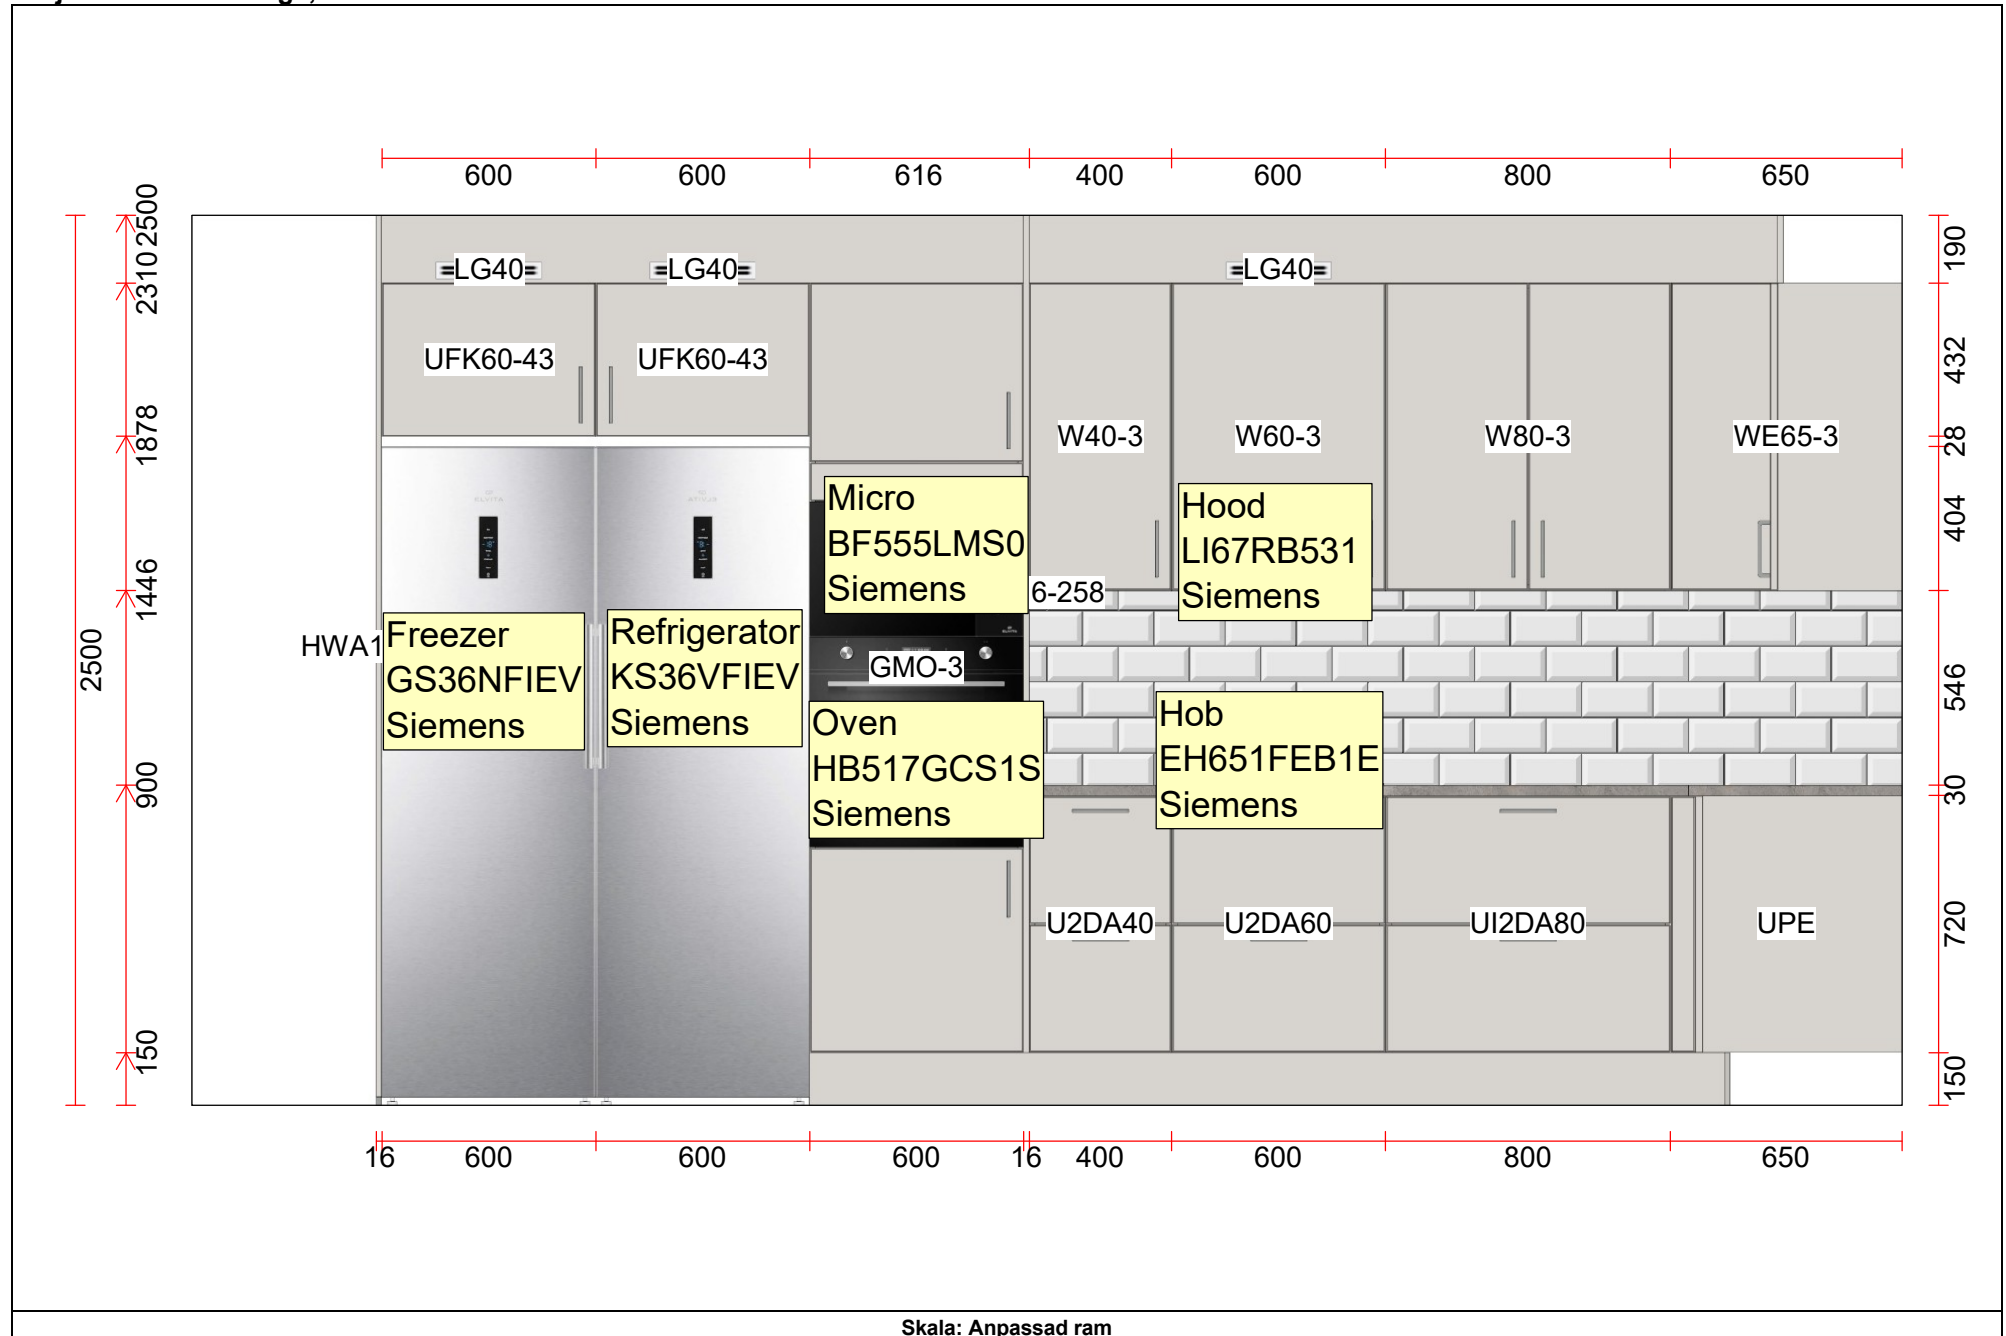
600 600 616 400 600 800 650

2500
2310 2500
1878
1446
900
150

190
432
28
404
546
30
720
150

LG40 LG40 LG40

UFK60-43 UFK60-43

W40-3 W60-3 W80-3 WE65-3

Micro
BF555LMS0
Siemens

6-258

Hood
LI67RB531
Siemens

HWA1

Freezer
GS36NFIEV
Siemens

Refrigerator
KS36VFIEV
Siemens

GMO-3

Oven
HB517GCS1S
Siemens

Hob
EH651FEB1E
Siemens

U2DA40 U2DA60 UI2DA80 UPE

16 600 600 600 16 400 600 800 650

Skala: Anpassad ram